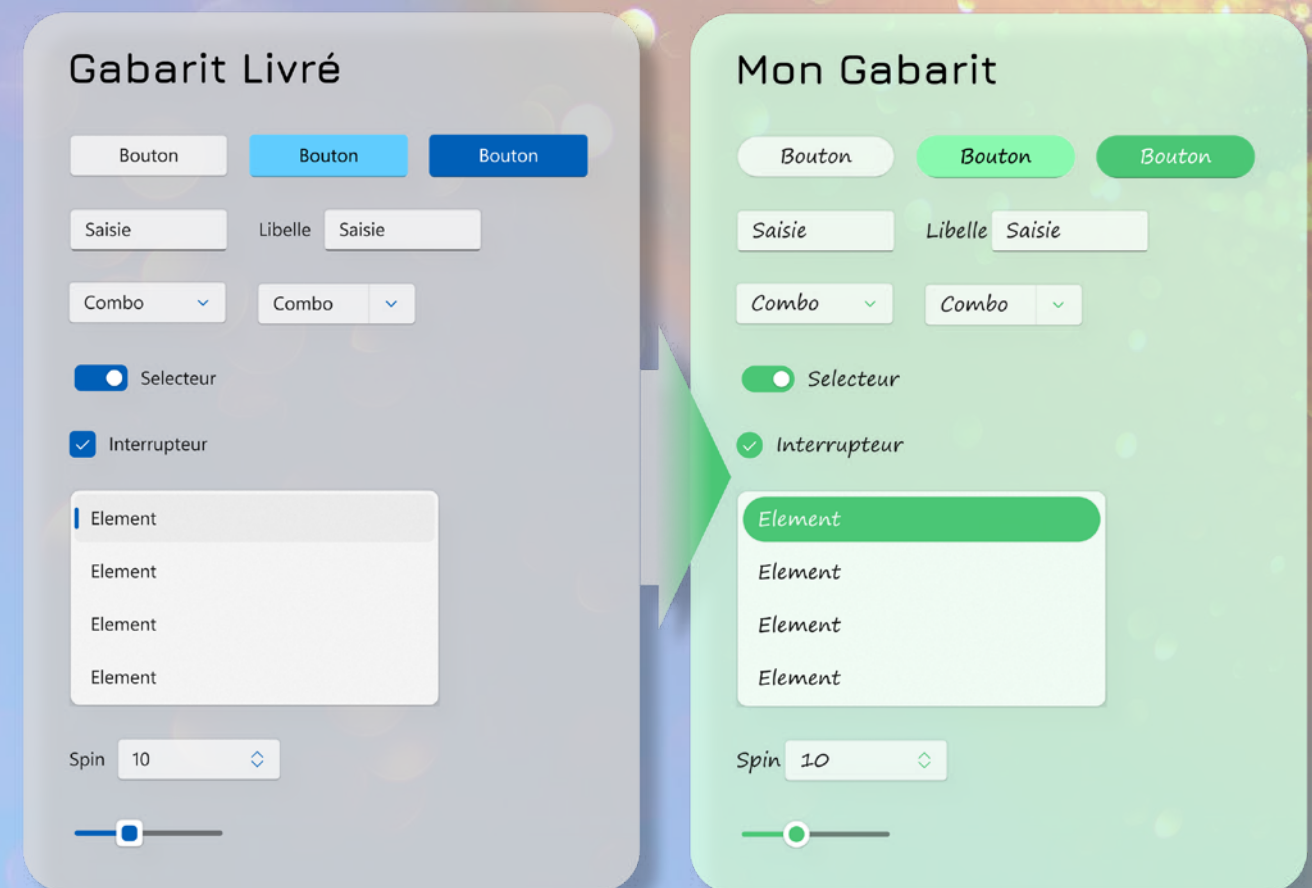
Gabarit Livré

Bouton Bouton Bouton

Saisie

Libelle Saisie

Combo

Combo

Selecteur

Interrupteur

Element

Element

Element

Element

Spin 10

Mon Gabarit

Bouton Bouton Bouton

Saisie

Libelle Saisie

Combo

Combo

Selecteur

Interrupteur

Element

Element

Element

Element

Spin 10